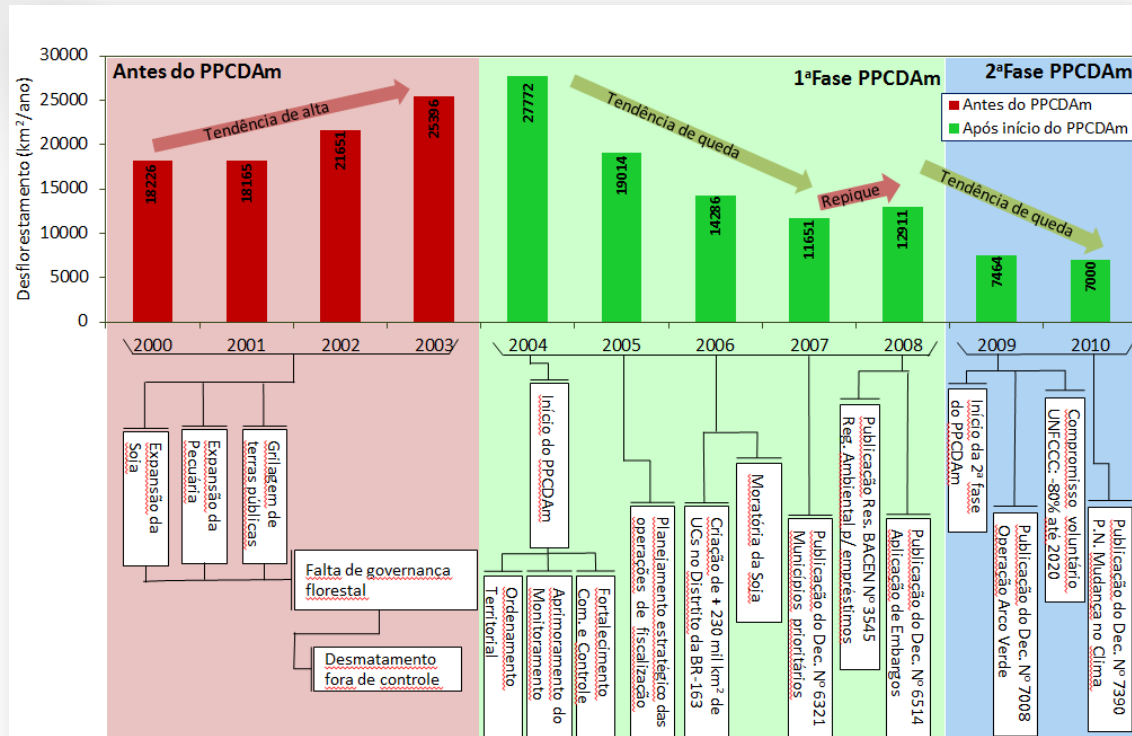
30000
25000
20000
15000
10000
5000
0

Desflorestamento (km²/ano)

Antes do PPCDAm

1ªFase PPCDAm

2ªFase PPCDAm

Antes do PPCDAm
Após início do PPCDAm

Tendência de alta

Tendência de queda

Repique

Tendência de queda

18226
18165
21651
25396
27772
19014
14286
11651
12911
7464
7000

2000
2001
2002
2003
2004
2005
2006
2007
2008
2009
2010

Expansão da Soja

Expansão da Pecuária

Grilagem de terras públicas

Falta de governança florestal

Desmatamento fora de controle

Início do PPCDAm

Ordenamento Territorial

Aprimoramento do Monitoramento

Fortalecimento Com. e Controle

Planejamento estratégico das operações de fiscalização

Criação de + 230 mil km² de UCs no Distrito da BR-163

Moratória da Soja

Publicação do Dec. Nº 6321 Municípios prioritários

Publicação Res. BACEN Nº 3545 Reg. Ambiental p/ empréstimos

Publicação do Dec. Nº 6514 Aplicação de Embargos

Início da 2ª fase do PPCDAm

Publicação do Dec. Nº 7008 Operação Arco Verde

Compromisso voluntário UNFCCC: -80% até 2020

Publicação do Dec. Nº 7390 P.N. Mudança no Clima